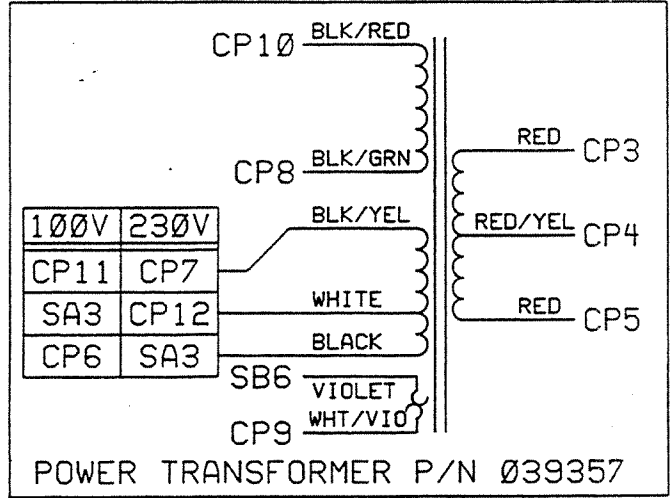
CP1Ø BLK/RED

CP8 BLK/GRN

RED CP3

RED/YEL CP4

RED CP5

| 1ØØV | 23ØV |
|---|---|
| CP11 | CP7 |
| SA3 | CP12 |
| CP6 | SA3 |

BLK/YEL

WHITE

BLACK

SB6 VIOLET

CP9 WHT/VIO

POWER TRANSFORMER P/N Ø39357